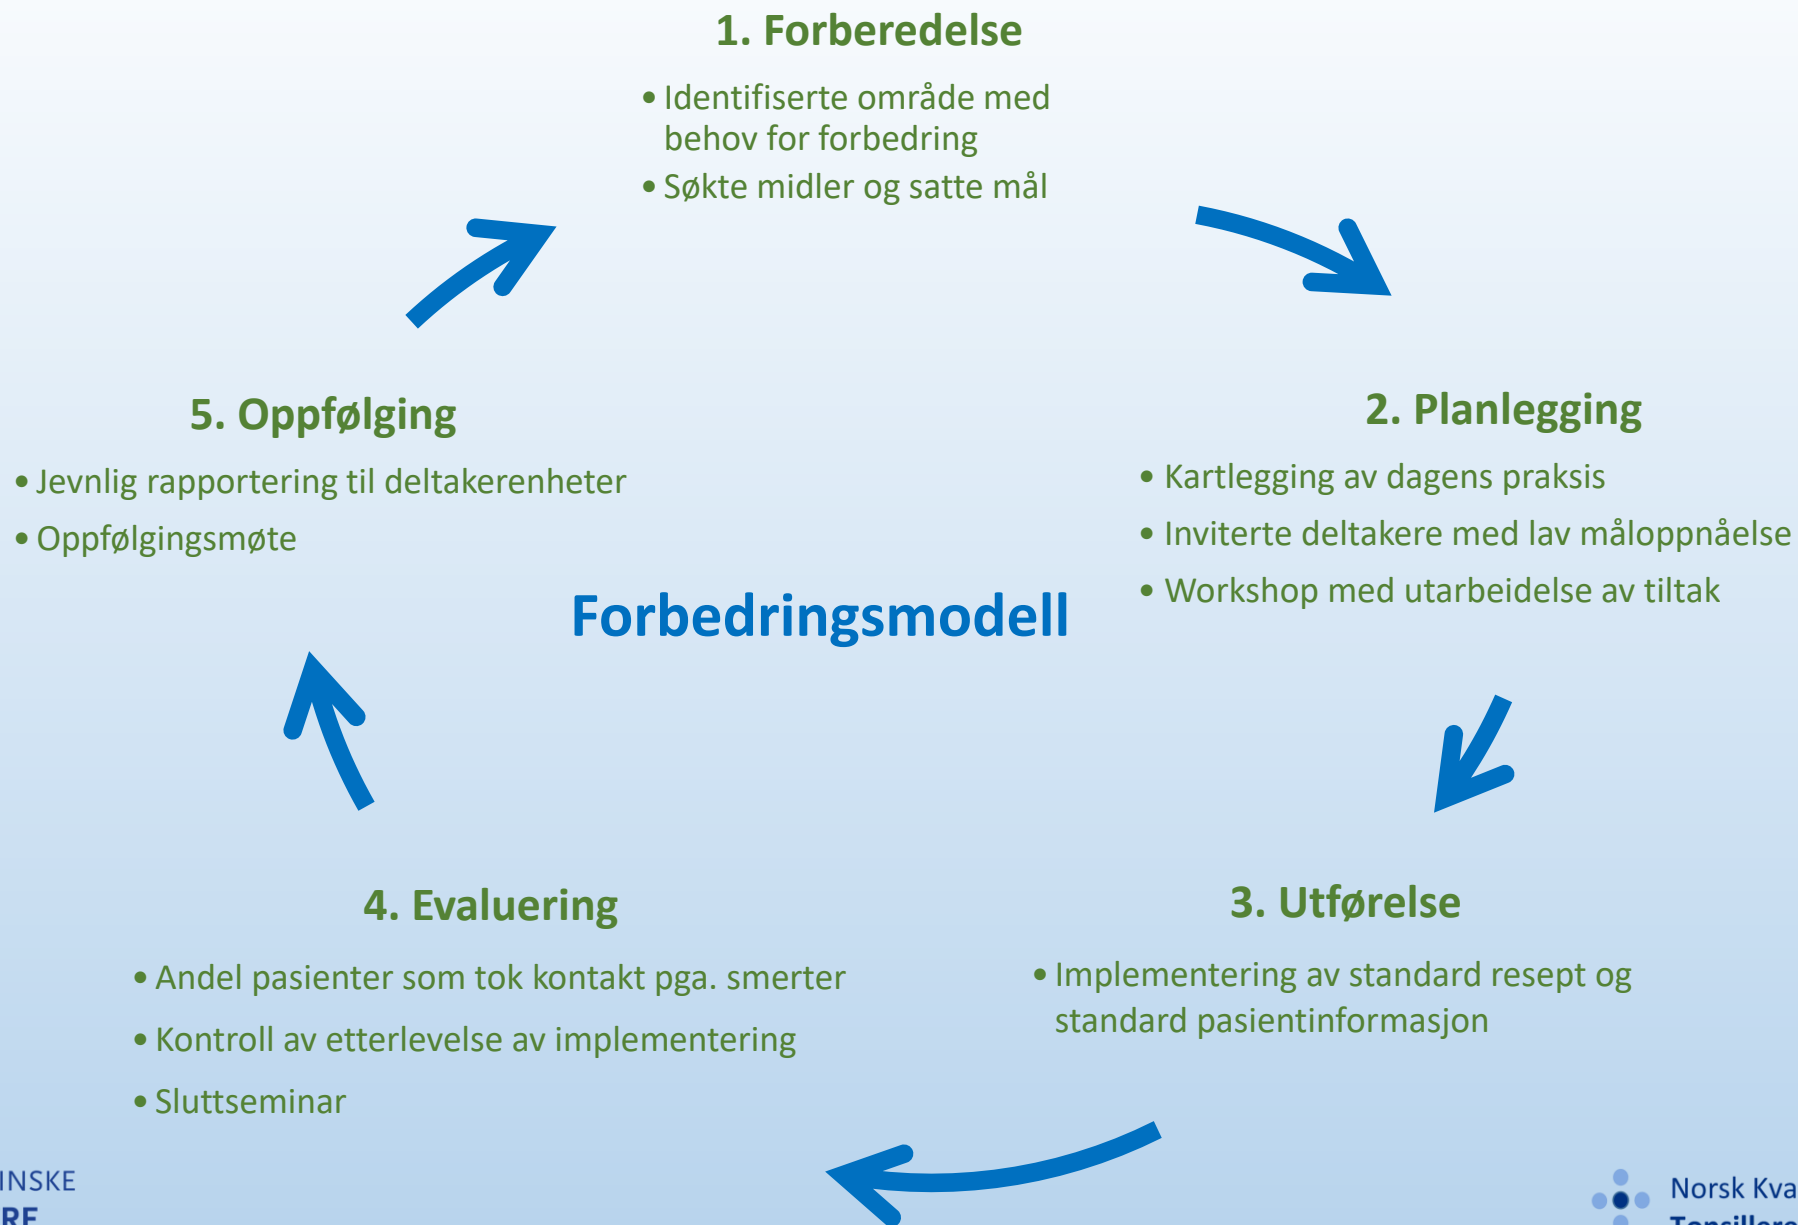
1. Forberedelse

• Identifiserte område med behov for forbedring
• Søkte midler og satte mål

2. Planlegging

• Kartlegging av dagens praksis
• Inviterte deltakere med lav måloppnåelse
• Workshop med utarbeidelse av tiltak

5. Oppfølging

• Jevnlig rapportering til deltakerenheter
• Oppfølgingsmøte

Forbedringsmodell

3. Utførelse

• Implementering av standard resept og standard pasientinformasjon

4. Evaluering

• Andel pasienter som tok kontakt pga. smerter
• Kontroll av etterlevelse av implementering
• Sluttseminar

INSKE
RE

Norsk Kva
Tonsillo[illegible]